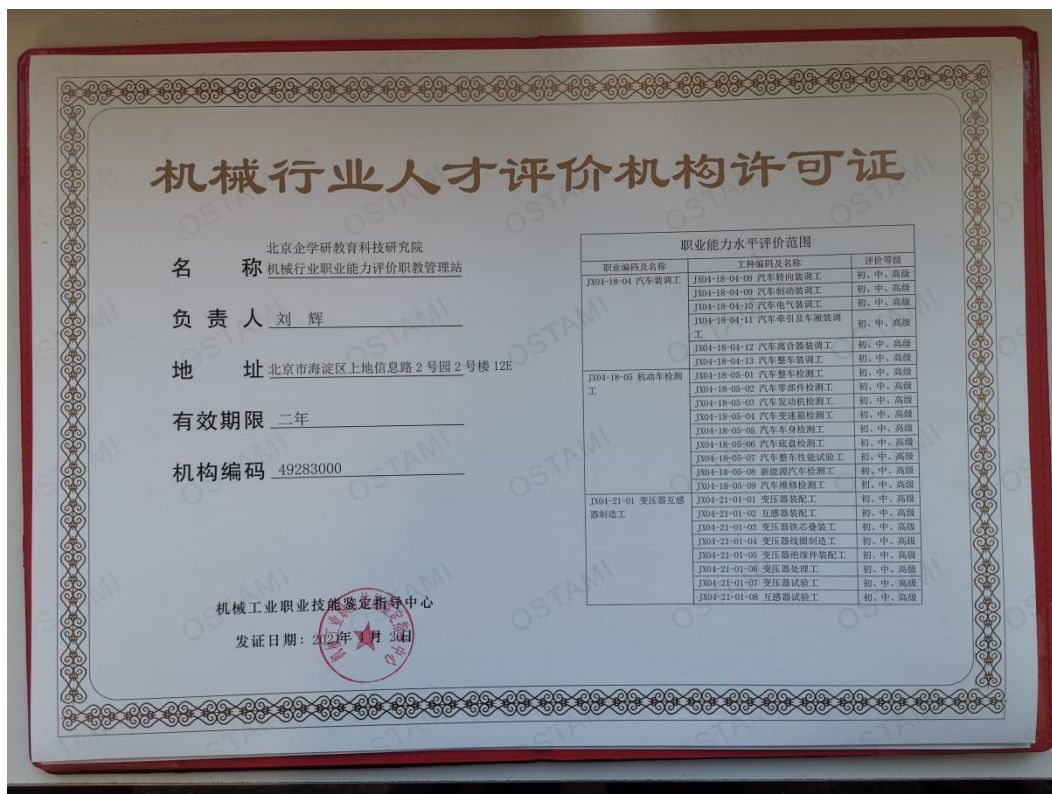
机械行业人才评价机构许可证

名　称 北京企学研教育科技研究院
机械行业职业能力评价职教管理站

负责人 刘　辉

地　址 北京市海淀区上地信息路2号园2号楼12E

有效期限 二年

机构编码 49283000

职业能力水平评价范围

| 职业编码及名称 | 工种编码及名称 | 评价等级 |
|---|---|---|
| JX04-18-04 汽车装调工 | JX04-18-04-08 汽车转向装调工 | 初、中、高级 |
| | JX04-18-04-09 汽车制动装调工 | 初、中、高级 |
| | JX04-18-04-10 汽车电气装调工 | 初、中、高级 |
| | JX04-18-04-11 汽车牵引及车厢装调工 | 初、中、高级 |
| | JX04-18-04-12 汽车离合器装调工 | 初、中、高级 |
| | JX04-18-04-13 汽车整车装调工 | 初、中、高级 |
| JX04-18-05 机动车检测工 | JX04-18-05-01 汽车整车检测工 | 初、中、高级 |
| | JX04-18-05-02 汽车零部件检测工 | 初、中、高级 |
| | JX04-18-05-03 汽车发动机检测工 | 初、中、高级 |
| | JX04-18-05-04 汽车变速箱检测工 | 初、中、高级 |
| | JX04-18-05-05 汽车车身检测工 | 初、中、高级 |
| | JX04-18-05-06 汽车底盘检测工 | 初、中、高级 |
| | JX04-18-05-07 汽车整车性能试验工 | 初、中、高级 |
| | JX04-18-05-08 新能源汽车检测工 | 初、中、高级 |
| | JX04-18-05-09 汽车维修检测工 | 初、中、高级 |
| JX04-21-01 变压器互感器制造工 | JX04-21-01-01 变压器装配工 | 初、中、高级 |
| | JX04-21-01-02 互感器装配工 | 初、中、高级 |
| | JX04-21-01-03 变压器铁芯叠装工 | 初、中、高级 |
| | JX04-21-01-04 变压器线圈制造工 | 初、中、高级 |
| | JX04-21-01-05 变压器绝缘件装配工 | 初、中、高级 |
| | JX04-21-01-06 变压器处理工 | 初、中、高级 |
| | JX04-21-01-07 变压器试验工 | 初、中、高级 |
| | JX04-21-01-08 互感器试验工 | 初、中、高级 |

机械工业职业技能鉴定指导中心

发证日期：202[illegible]年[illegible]月20日

OSTAMI OSTAMI OSTAMI OSTAMI OSTAMI OSTAMI OSTAMI OSTAMI OSTAMI OSTAMI OSTAMI OSTAMI